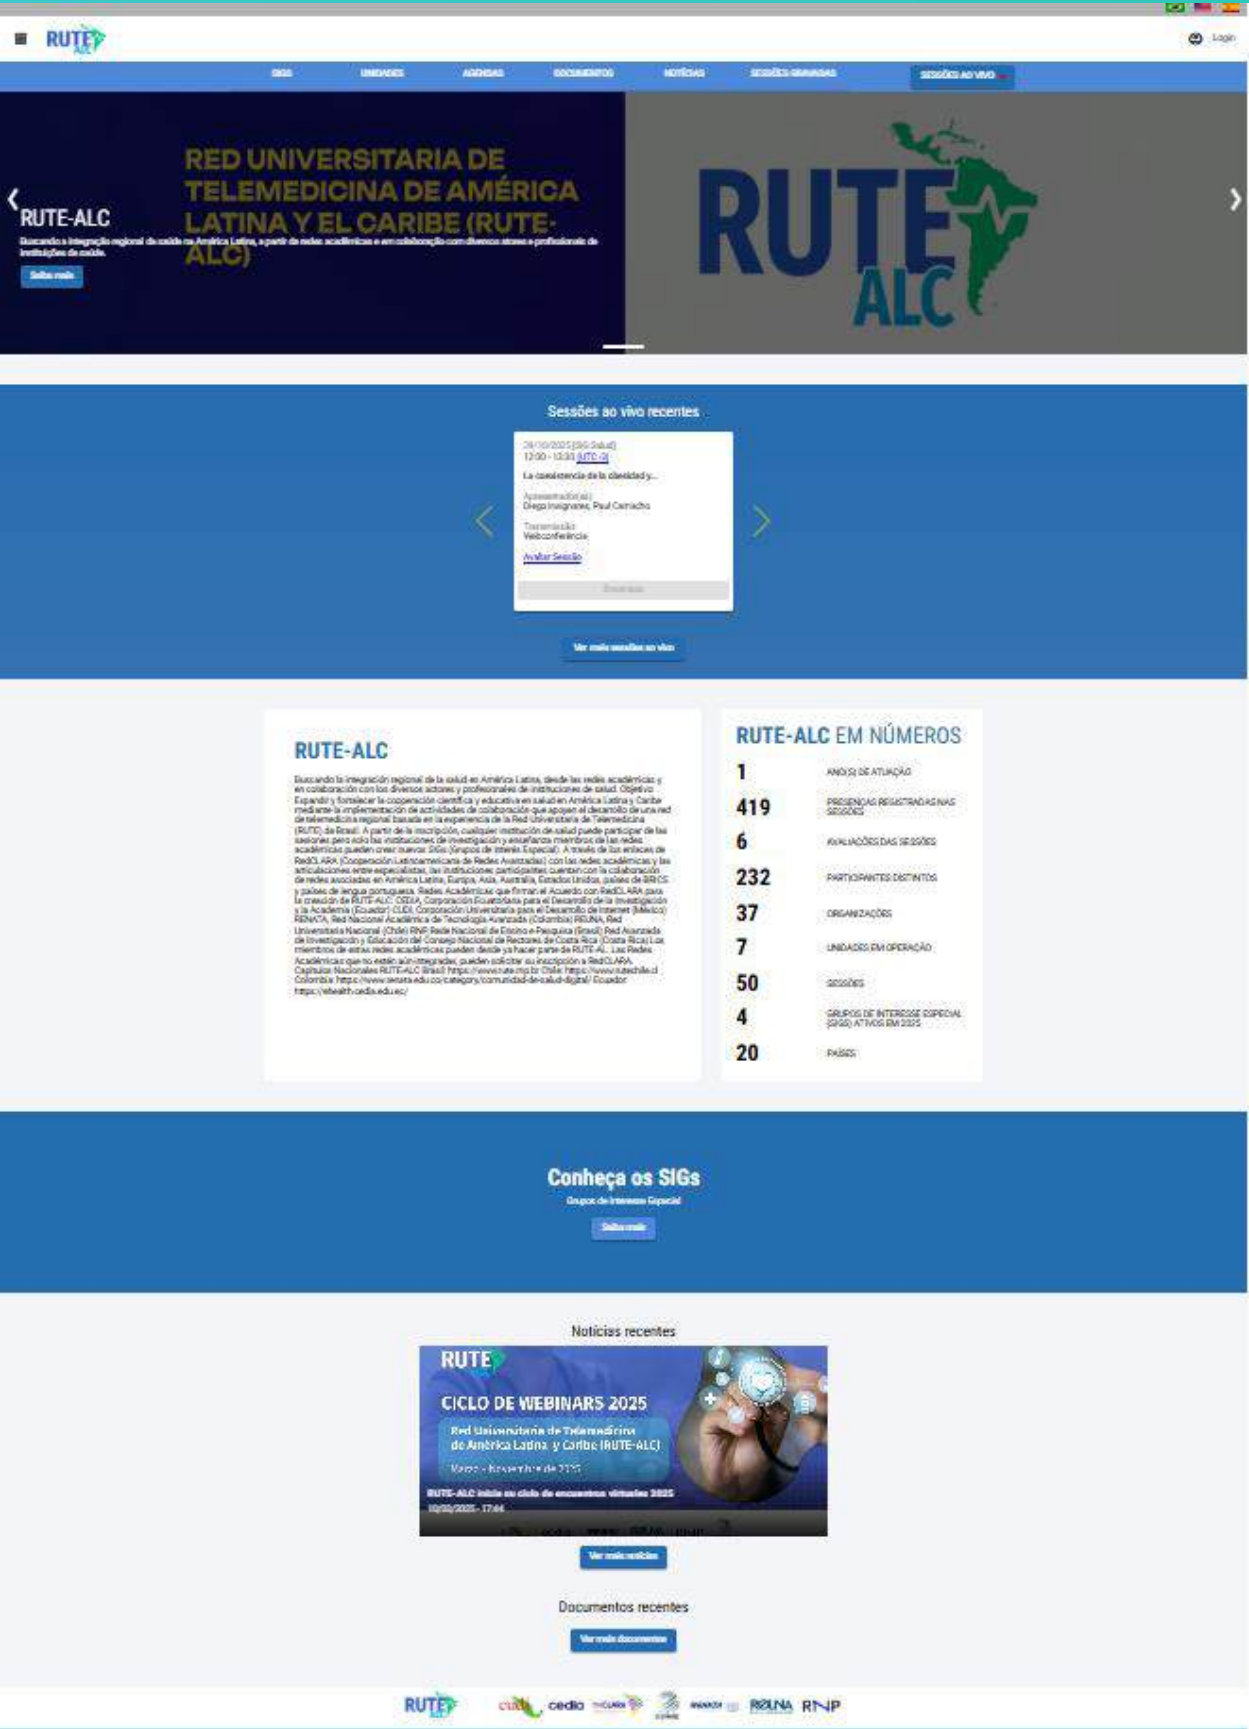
RUTE ALC

Login

SIGS UNIDADES AGENDAS DOCUMENTOS NOTÍCIAS SESSÕES GRAVADAS SESSÕES AO VIVO

RUTE-ALC

Buscando a integração regional da saúde na América Latina, a partir de redes acadêmicas e em colaboração com diversos atores e profissionais de instituições de saúde.

Saiba mais

RED UNIVERSITARIA DE TELEMEDICINA DE AMÉRICA LATINA Y EL CARIBE (RUTE-ALC)

RUTE ALC

Sessões ao vivo recentes

28/10/2025 [SIG Salud]
12:00 - 13:00 (UTC-3)

La coexistencia de la obesidad y...

Apresentador(es)
Diego Insignares, Paul Camacho

Transmissão
Webconferência

Avaliar Sessão

Encerrada

Ver mais sessões ao vivo

RUTE-ALC

Buscando la integración regional de la salud en América Latina, desde las redes académicas y en colaboración con los diversos actores y profesionales de instituciones de salud. Objetivo Expandir y fortalecer la cooperación científica y educativa en salud en América Latina y Caribe mediante la implementación de actividades de colaboración que apoyen el desarrollo de una red de telemedicina regional basada en la experiencia de la Red Universitaria de Telemedicina (RUTE) de Brasil. A partir de la inscripción, cualquier institución de salud puede participar de las sesiones pero solo las instituciones de investigación y enseñanza miembros de las redes académicas pueden crear nuevos SIGs (Grupos de Interés Especial). A través de los enlaces de RedCLARA (Cooperación Latinoamericana de Redes Avanzadas) con las redes académicas y las articulaciones entre especialistas, las instituciones participantes cuentan con la colaboración de redes asociadas en América Latina, Europa, Asia, Australia, Estados Unidos, países de BRICS y países de lengua portuguesa. Redes Académicas que firman el Acuerdo con RedCLARA para la creación de RUTE-ALC: CEDIA, Corporación Ecuatoriana para el Desarrollo de la Investigación y la Academia (Ecuador) CUDI, Corporación Universitaria para el Desarrollo de Internet (México) RENATA, Red Nacional Académica de Tecnología Avanzada (Colombia) REUNA, Red Universitaria Nacional (Chile) RNP, Rede Nacional de Ensino e Pesquisa (Brasil) Red Avanzada de Investigación y Educación del Consejo Nacional de Rectores de Costa Rica (Costa Rica) Los miembros de estas redes académicas pueden desde ya hacer parte de RUTE-ALC. Las Redes Académicas que no están aún integradas, pueden solicitar su inscripción a RedCLARA. Capítulos Nacionales RUTE-ALC Brasil: https://www.rute.rnp.br Chile: https://www.rutechile.cl Colombia: https://www.renata.edu.co/category/comunidad-de-salud-digital/ Ecuador: https://ehealth.cedia.edu.ec/

RUTE-ALC EM NÚMEROS

| | |
|---|---|
| 1 | ANO(S) DE ATUAÇÃO |
| 419 | PRESENÇAS REGISTRADAS NAS SESSÕES |
| 6 | AVALIAÇÕES DAS SESSÕES |
| 232 | PARTICIPANTES DISTINTOS |
| 37 | ORGANIZAÇÕES |
| 7 | UNIDADES EM OPERAÇÃO |
| 50 | SESSÕES |
| 4 | GRUPOS DE INTERESSE ESPECIAL (SIGS) ATIVOS EM 2025 |
| 20 | PAÍSES |

Conheça os SIGs

Grupos de Interesse Especial

Saiba mais

Notícias recentes

RUTE

CICLO DE WEBINARS 2025

Red Universitaria de Telemedicina de América Latina y Caribe (RUTE-ALC)

Marzo - Noviembre de 2025

RUTE-ALC inicia su ciclo de encuentros virtuales 2025
10/03/2025 - 17:44

Ver mais notícias

Documentos recentes

Ver mais documentos

RUTE ALC cudi cedia RedCLARA renata REUNA RNP